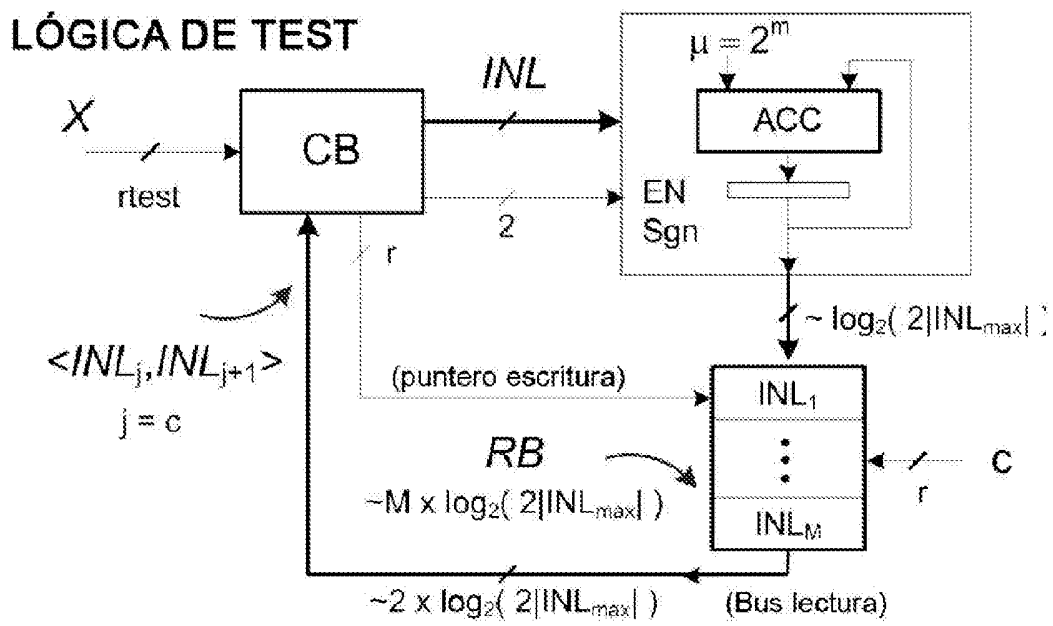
LÓGICA DE TEST

$\mu = 2^m$

ACC

INL

X

CB

rtest

2

EN

Sgn

r

$\sim \log_2(2|INL_{max}|)$

$<INL_j, INL_{j+1}>$

$j = c$

(puntero escritura)

$INL_1$

RB

$\sim M \times \log_2(2|INL_{max}|)$

$INL_M$

c

r

$\sim 2 \times \log_2(2|INL_{max}|)$

(Bus lectura)